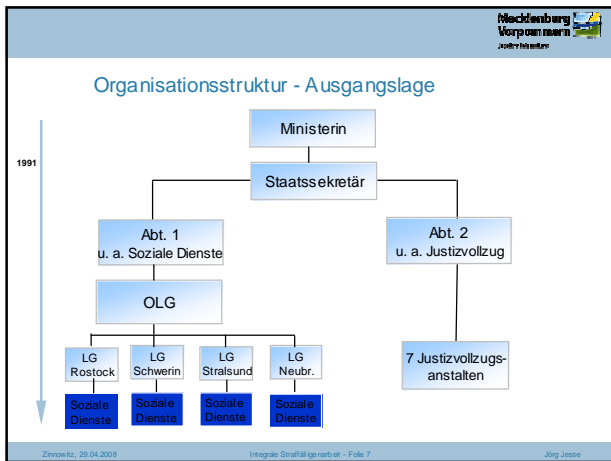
Mecklenburg Vorpommern
Justizministerium

Organisationsstruktur - Ausgangslage

1991

Ministerin

Staatssekretär

Abt. 1
u. a. Soziale Dienste

Abt. 2
u. a. Justizvollzug

OLG

LG
Rostock

LG
Schwerin

LG
Stralsund

LG
Neubr.

7 Justizvollzugsanstalten

Soziale Dienste

Soziale Dienste

Soziale Dienste

Soziale Dienste

Zinnowitz, 29.04.2008

Integrale Straffälligenarbeit - Folie 7

Jörg Jesse